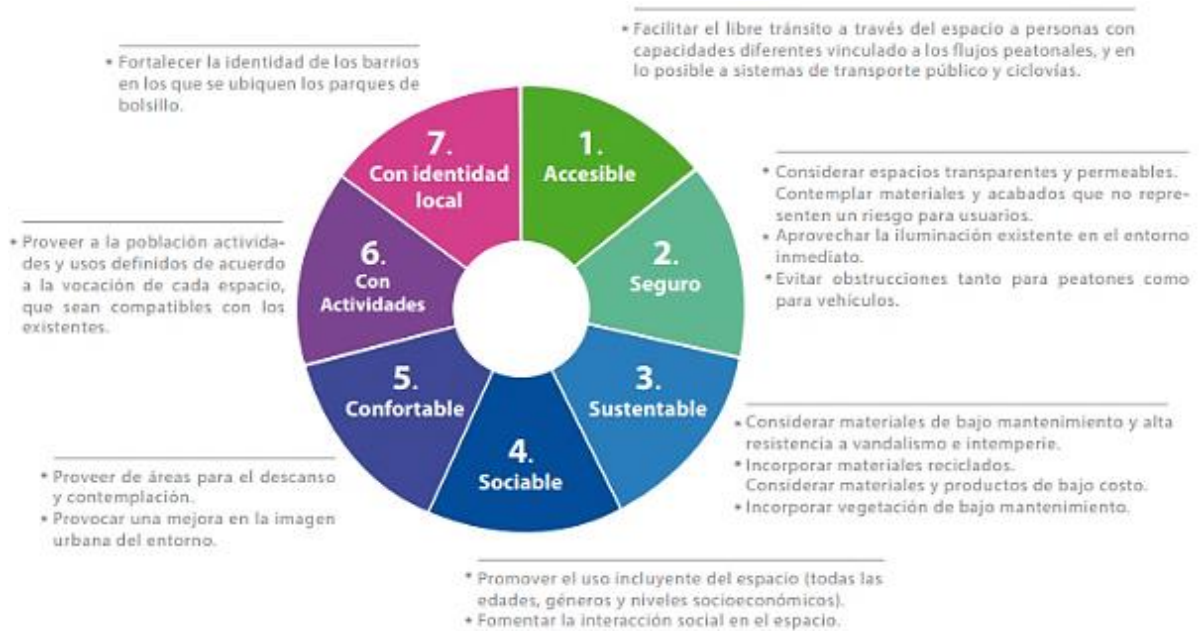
• Fortalecer la identidad de los barrios en los que se ubiquen los parques de bolsillo.

• Facilitar el libre tránsito a través del espacio a personas con capacidades diferentes vinculado a los flujos peatonales, y en lo posible a sistemas de transporte público y ciclovías.

7. Con identidad local

1. Accesible

• Considerar espacios transparentes y permeables. Contemplar materiales y acabados que no representen un riesgo para usuarios.
• Aprovechar la iluminación existente en el entorno inmediato.
• Evitar obstrucciones tanto para peatones como para vehículos.

• Proveer a la población actividades y usos definidos de acuerdo a la vocación de cada espacio, que sean compatibles con los existentes.

6. Con Actividades

2. Seguro

5. Confortable

3. Sustentable

4. Sociable

• Considerar materiales de bajo mantenimiento y alta resistencia a vandalismo e intemperie.
• Incorporar materiales reciclados. Considerar materiales y productos de bajo costo.
• Incorporar vegetación de bajo mantenimiento.

• Proveer de áreas para el descanso y contemplación.
• Provocar una mejora en la imagen urbana del entorno.

• Promover el uso incluyente del espacio (todas las edades, géneros y niveles socioeconómicos).
• Fomentar la interacción social en el espacio.